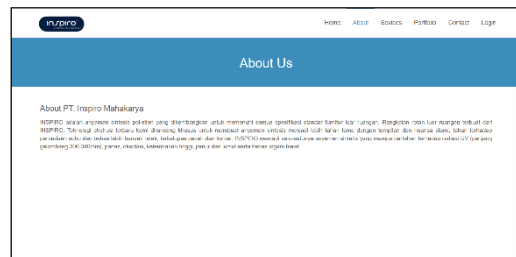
inspiro

Home About Services Portfolio Contact Login

About Us

About PT. Inspiro Mahakarya

INSPIRO adalah anyaman sintetis polietilen yang dikembangkan untuk memenuhi semua spesifikasi standar furnitur luar ruangan. Rangkaian rotan luar ruangan terbuat dari INSPIRO. Teknologi ekstrusi terbaru kami dirancang khusus untuk membuat anyaman sintetis menjadi lebih tahan lama dengan tampilan dan nuansa alami, tahan terhadap perubahan suhu dan bebas lelah karena retak, terkelupas, pecah dan kering. INSPIRO menjadi anyaman sintetis yang mampu tahan terhadap radiasi UV (panjang gelombang 300-380 nm), jamur, chlorine, kelembaban tinggi, garam dan air serta bahan organik lainnya.